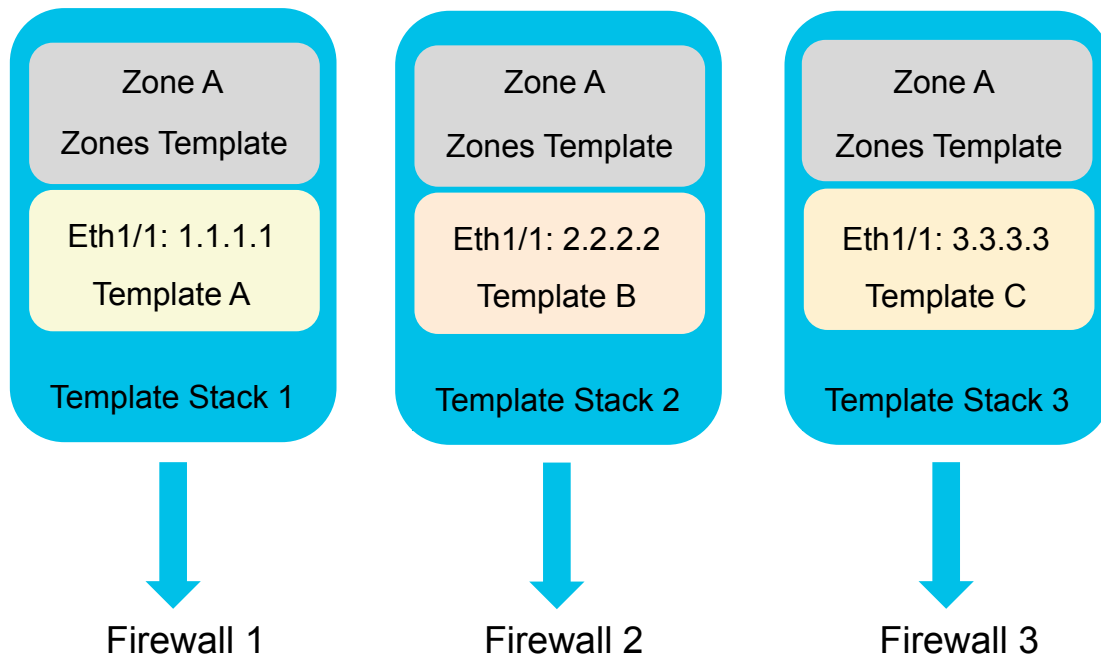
Zone A
Zones Template

Eth1/1: 1.1.1.1
Template A

Template Stack 1

Firewall 1

Zone A
Zones Template

Eth1/1: 2.2.2.2
Template B

Template Stack 2

Firewall 2

Zone A
Zones Template

Eth1/1: 3.3.3.3
Template C

Template Stack 3

Firewall 3